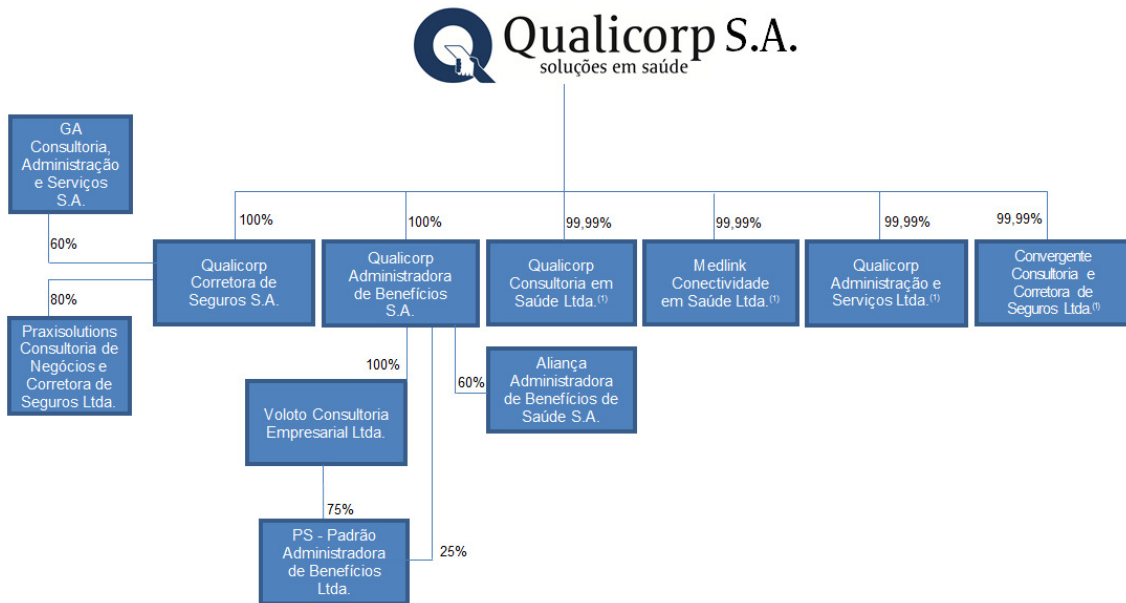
Qualicorp S.A.
soluções em saúde

GA Consultoria, Administração e Serviços S.A.

60%

80%

Praxisolutions Consultoria de Negócios e Corretora de Seguros Ltda.

100%

Qualicorp Corretora de Seguros S.A.

100%

Qualicorp Administradora de Benefícios S.A.

99,99%

Qualicorp Consultoria em Saúde Ltda.$^{(1)}$

99,99%

Medlink Conectividade em Saúde Ltda.$^{(1)}$

99,99%

Qualicorp Administração e Serviços Ltda.$^{(1)}$

99,99%

Convergente Consultoria e Corretora de Seguros Ltda.$^{(1)}$

100%

Voloto Consultoria Empresarial Ltda.

60%

Aliança Administradora de Benefícios de Saúde S.A.

75%

PS - Padrão Administradora de Benefícios Ltda.

25%